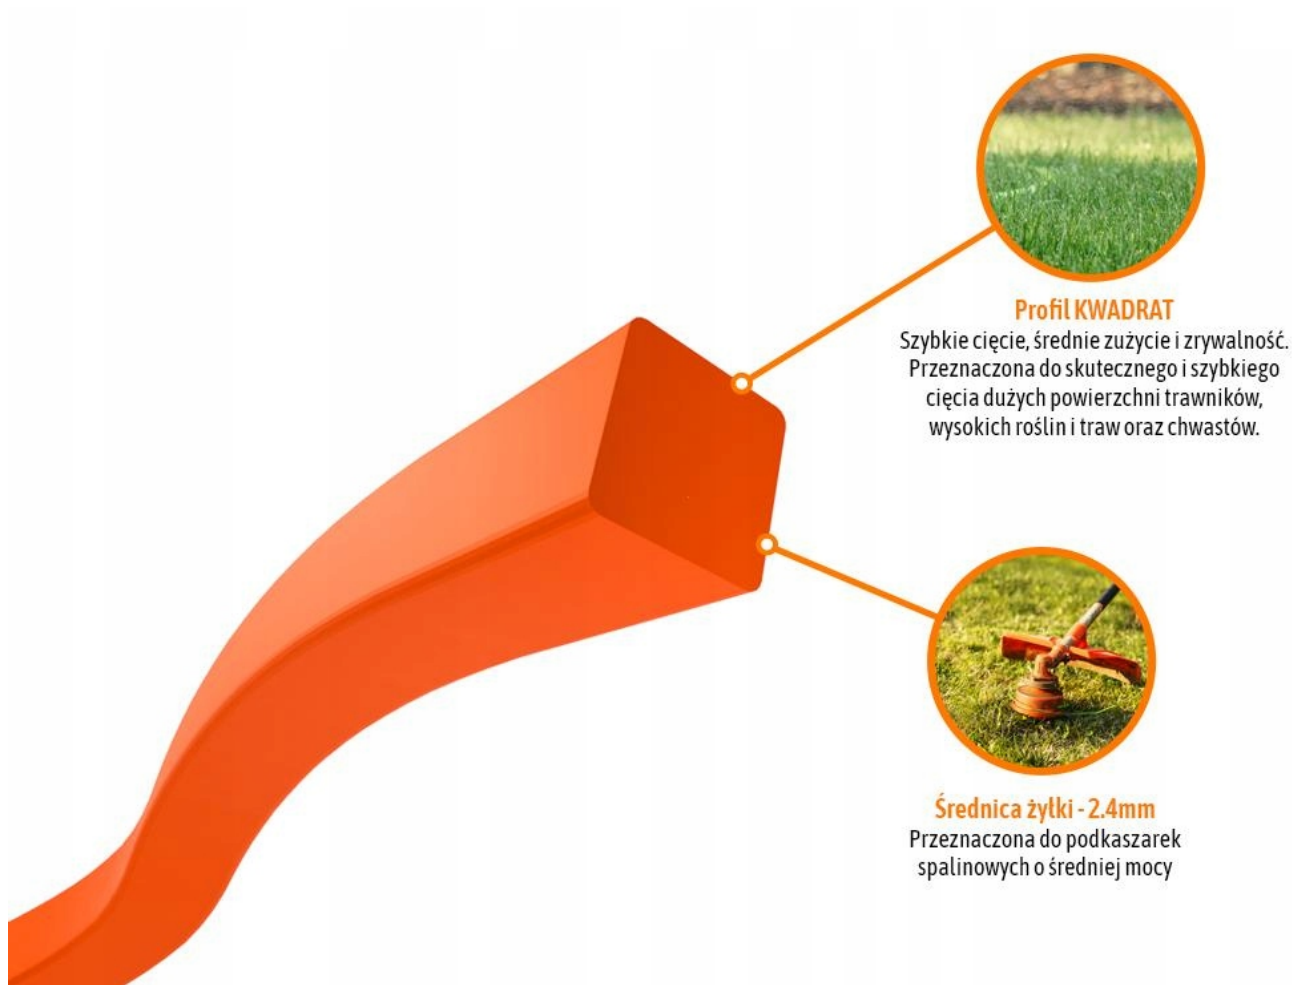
Profil KWADRAT
Szybkie cięcie, średnie zużycie i zrywalność. Przeznaczona do skutecznego i szybkiego cięcia dużych powierzchni trawników, wysokich roślin i traw oraz chwastów.

Średnica żyłki - 2.4mm
Przeznaczona do podkaszarek spalinowych o średniej mocy